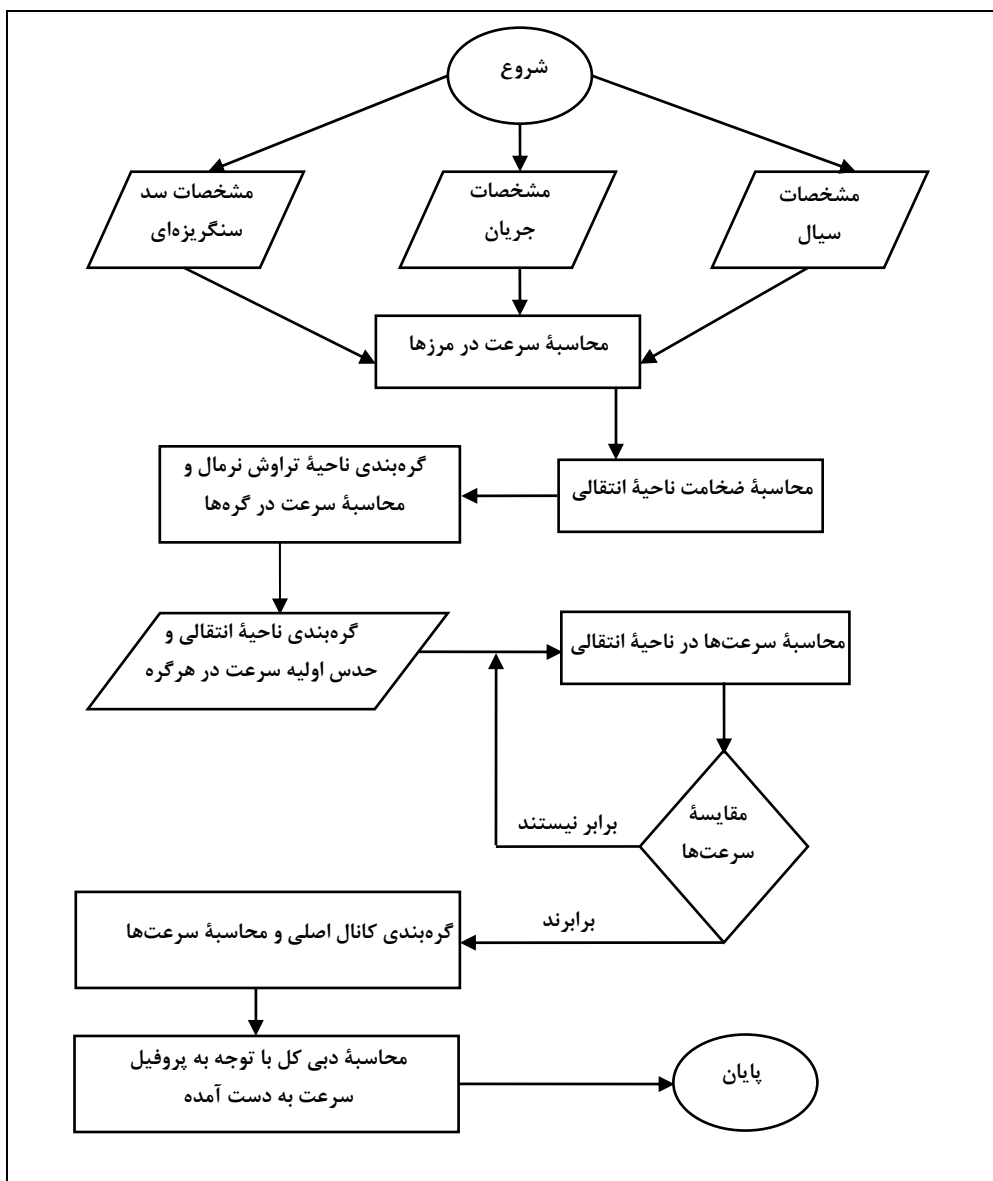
شروع

مشخصات سیال

مشخصات جریان

مشخصات سد سنگریزه‌ای

محاسبهٔ سرعت در مرزها

محاسبهٔ ضخامت ناحیهٔ انتقالی

گره‌بندی ناحیهٔ تراوش نرمال و محاسبهٔ سرعت در گره‌ها

گره‌بندی ناحیهٔ انتقالی و حدس اولیه سرعت در هرگره

محاسبهٔ سرعت‌ها در ناحیهٔ انتقالی

مقایسهٔ سرعت‌ها

برابر نیستند

برابرند

گره‌بندی کانال اصلی و محاسبهٔ سرعت‌ها

محاسبهٔ دبی کل با توجه به پروفیل سرعت به دست آمده

پایان